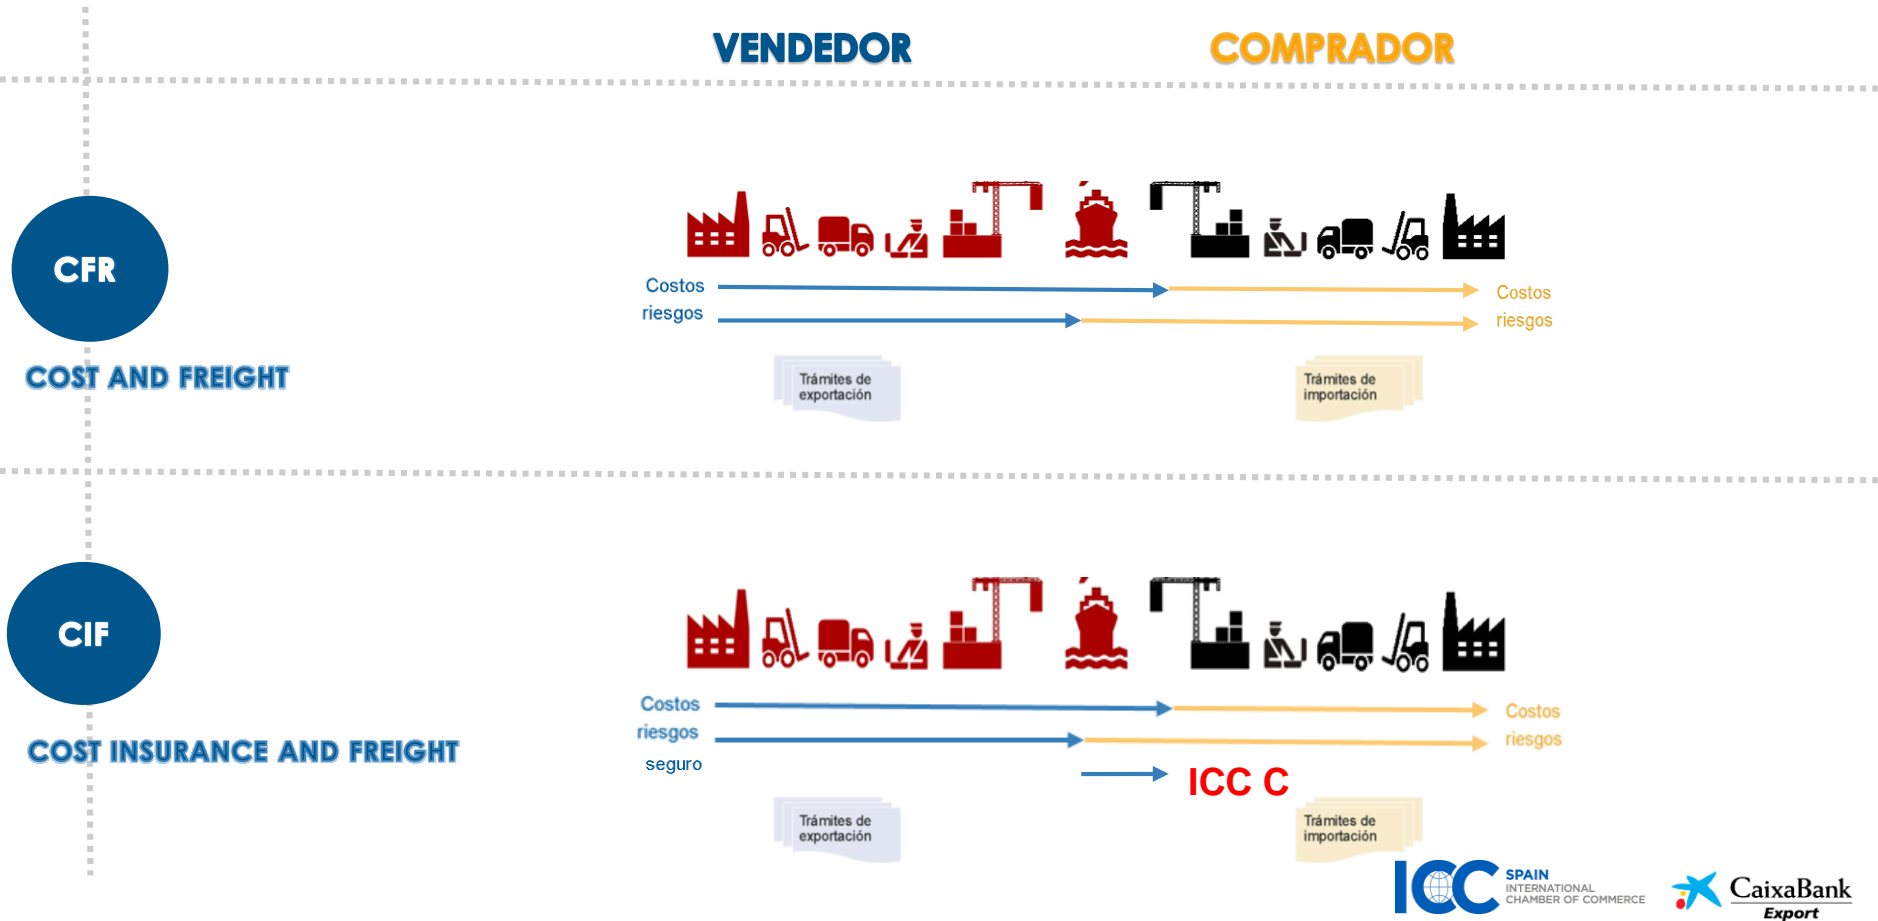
VENDEDOR

COMPRADOR

CFR

COST AND FREIGHT

Costos

riesgos

Costos

riesgos

Trámites de exportación

Trámites de importación

CIF

COST INSURANCE AND FREIGHT

Costos

riesgos

seguro

Costos

riesgos

ICC C

Trámites de exportación

Trámites de importación

ICC SPAIN INTERNATIONAL CHAMBER OF COMMERCE

CaixaBank Export